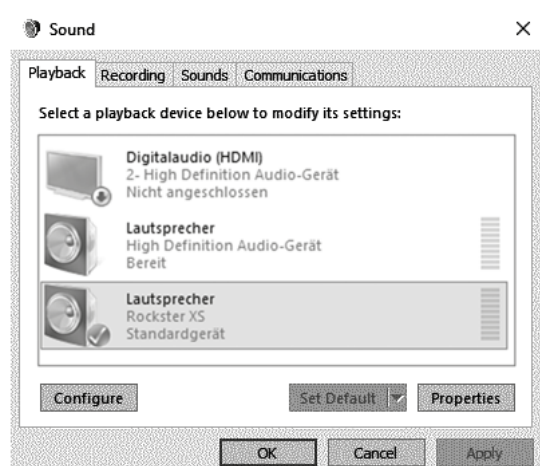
Sound

×

Playback | Recording | Sounds | Communications

Select a playback device below to modify its settings:

Digitalaudio (HDMI)
2- High Definition Audio-Gerät
Nicht angeschlossen

Lautsprecher
High Definition Audio-Gerät
Bereit

Lautsprecher
Rockster XS
Standardgerät

Configure

Set Default

Properties

OK

Cancel

Apply